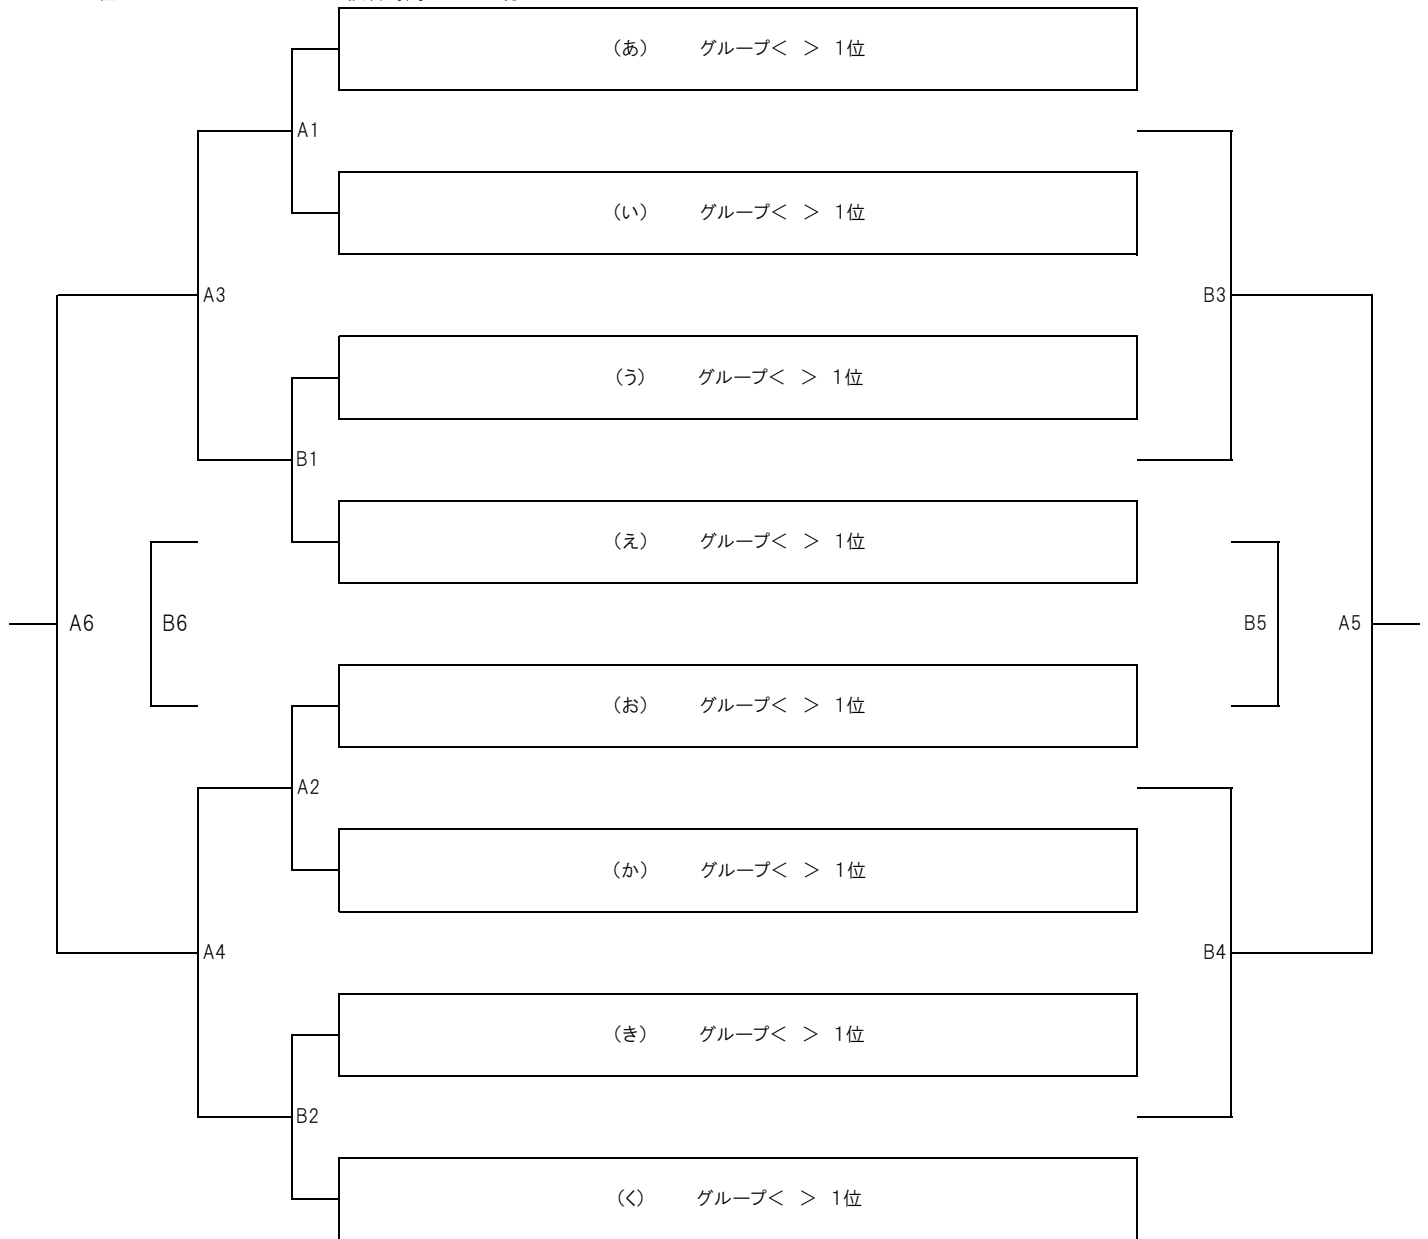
(あ)　グループ＜　＞ 1位

A1

(い)　グループ＜　＞ 1位

A3

B3

(う)　グループ＜　＞ 1位

B1

(え)　グループ＜　＞ 1位

A6

B6

B5

A5

(お)　グループ＜　＞ 1位

A2

(か)　グループ＜　＞ 1位

A4

B4

(き)　グループ＜　＞ 1位

B2

(く)　グループ＜　＞ 1位